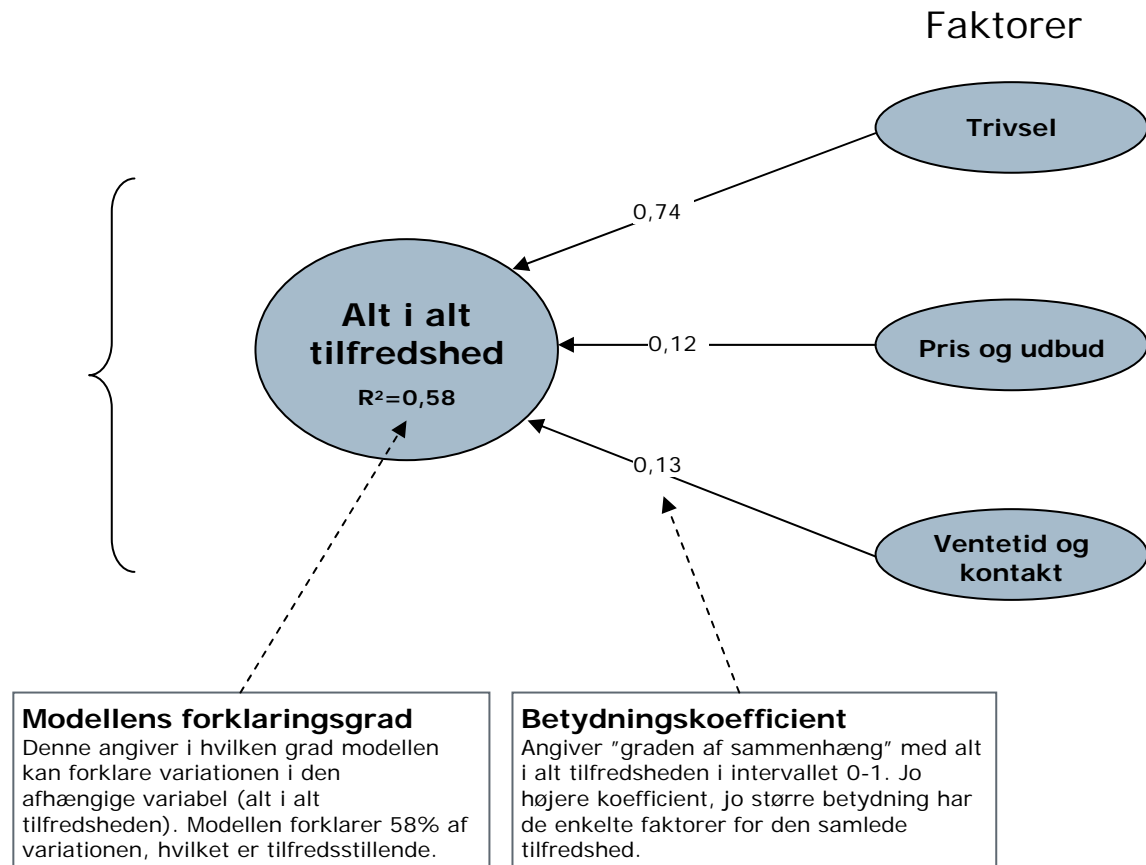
Faktorer

Trivsel

0,74

Alt i alt tilfredshed

$R^2$=0,58

0,12

Pris og udbud

0,13

Ventetid og kontakt

**Modellens forklaringsgrad**
Denne angiver i hvilken grad modellen kan forklare variationen i den afhængige variabel (alt i alt tilfredsheden). Modellen forklarer 58% af variationen, hvilket er tilfredsstillende.

**Betydningskoefficient**
Angiver "graden af sammenhæng" med alt i alt tilfredsheden i intervallet 0-1. Jo højere koefficient, jo større betydning har de enkelte faktorer for den samlede tilfredshed.